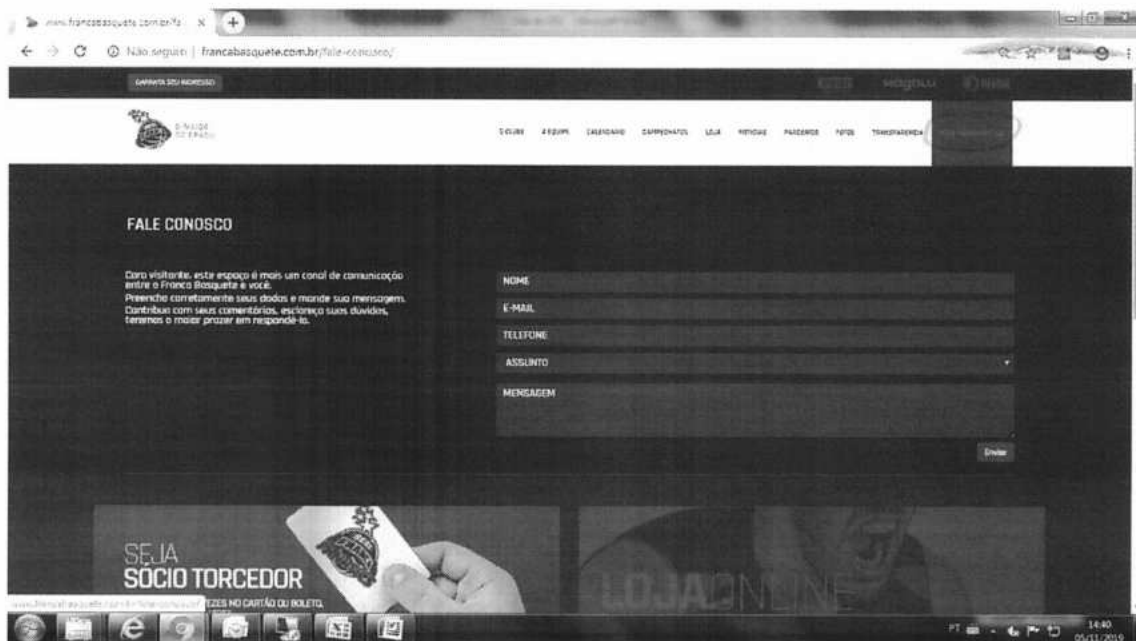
www.francabasquete.com.br/fa ×

Não seguro | francabasquete.com.br/fale-conosco/

GARANTA SEU INGRESSO

O CLUBE   A EQUIPE   CALENDÁRIO   CAMPEONATOS   LOJA   NOTÍCIAS   PARCEIROS   FOTOS   TRANSPARÊNCIA

FALE CONOSCO

Caro visitante, este espaço é mais um canal de comunicação entre o Franca Basquete e você.
Preencha corretamente seus dados e mande sua mensagem.
Contribua com seus comentários, esclareça suas dúvidas, teremos o maior prazer em respondê-lo.

NOME
E-MAIL
TELEFONE
ASSUNTO
MENSAGEM

Enviar

SEJA
SÓCIO TORCEDOR
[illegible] VEZES NO CARTÃO OU BOLETO.

LOJA ONLINE

www.francabasquete.com.br/fale-conosco/

PT

14:40
05/11/2019